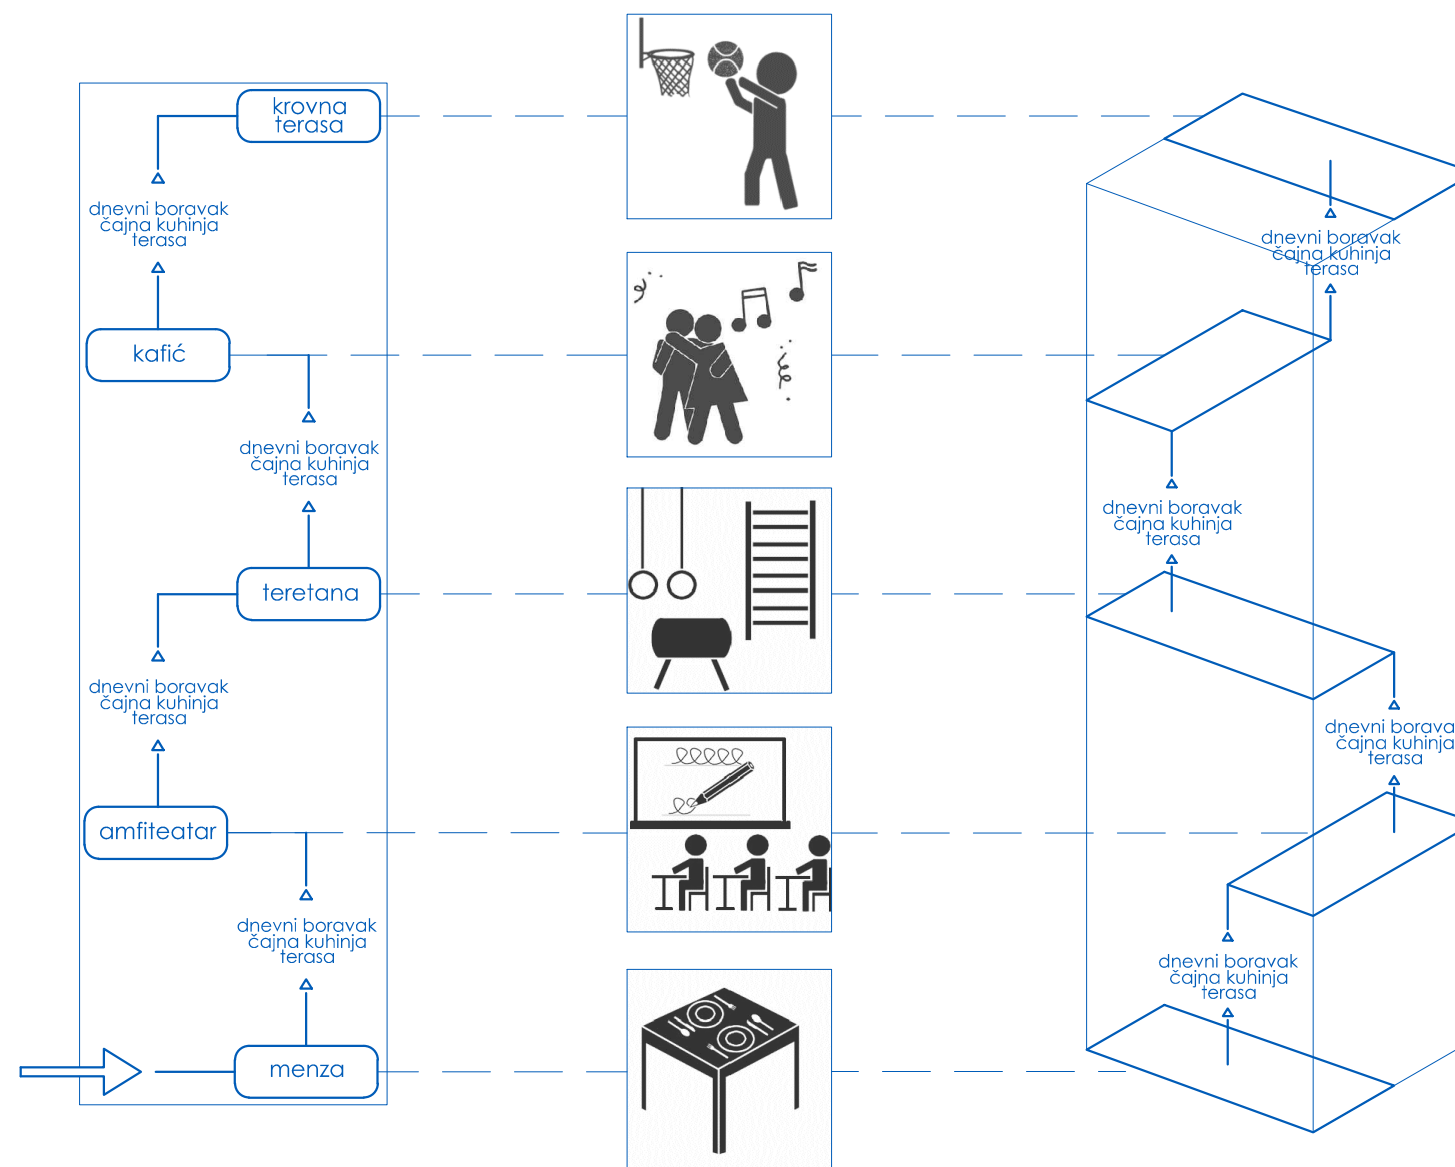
krovna terasa

dnevni boravak
čajna kuhinja
terasa

kafić

dnevni boravak
čajna kuhinja
terasa

teretana

dnevni boravak
čajna kuhinja
terasa

amfiteatar

dnevni boravak
čajna kuhinja
terasa

menza

dnevni boravak
čajna kuhinja
terasa

dnevni boravak
čajna kuhinja
terasa

dnevni borava
čajna kuhinja
terasa

dnevni boravak
čajna kuhinja
terasa